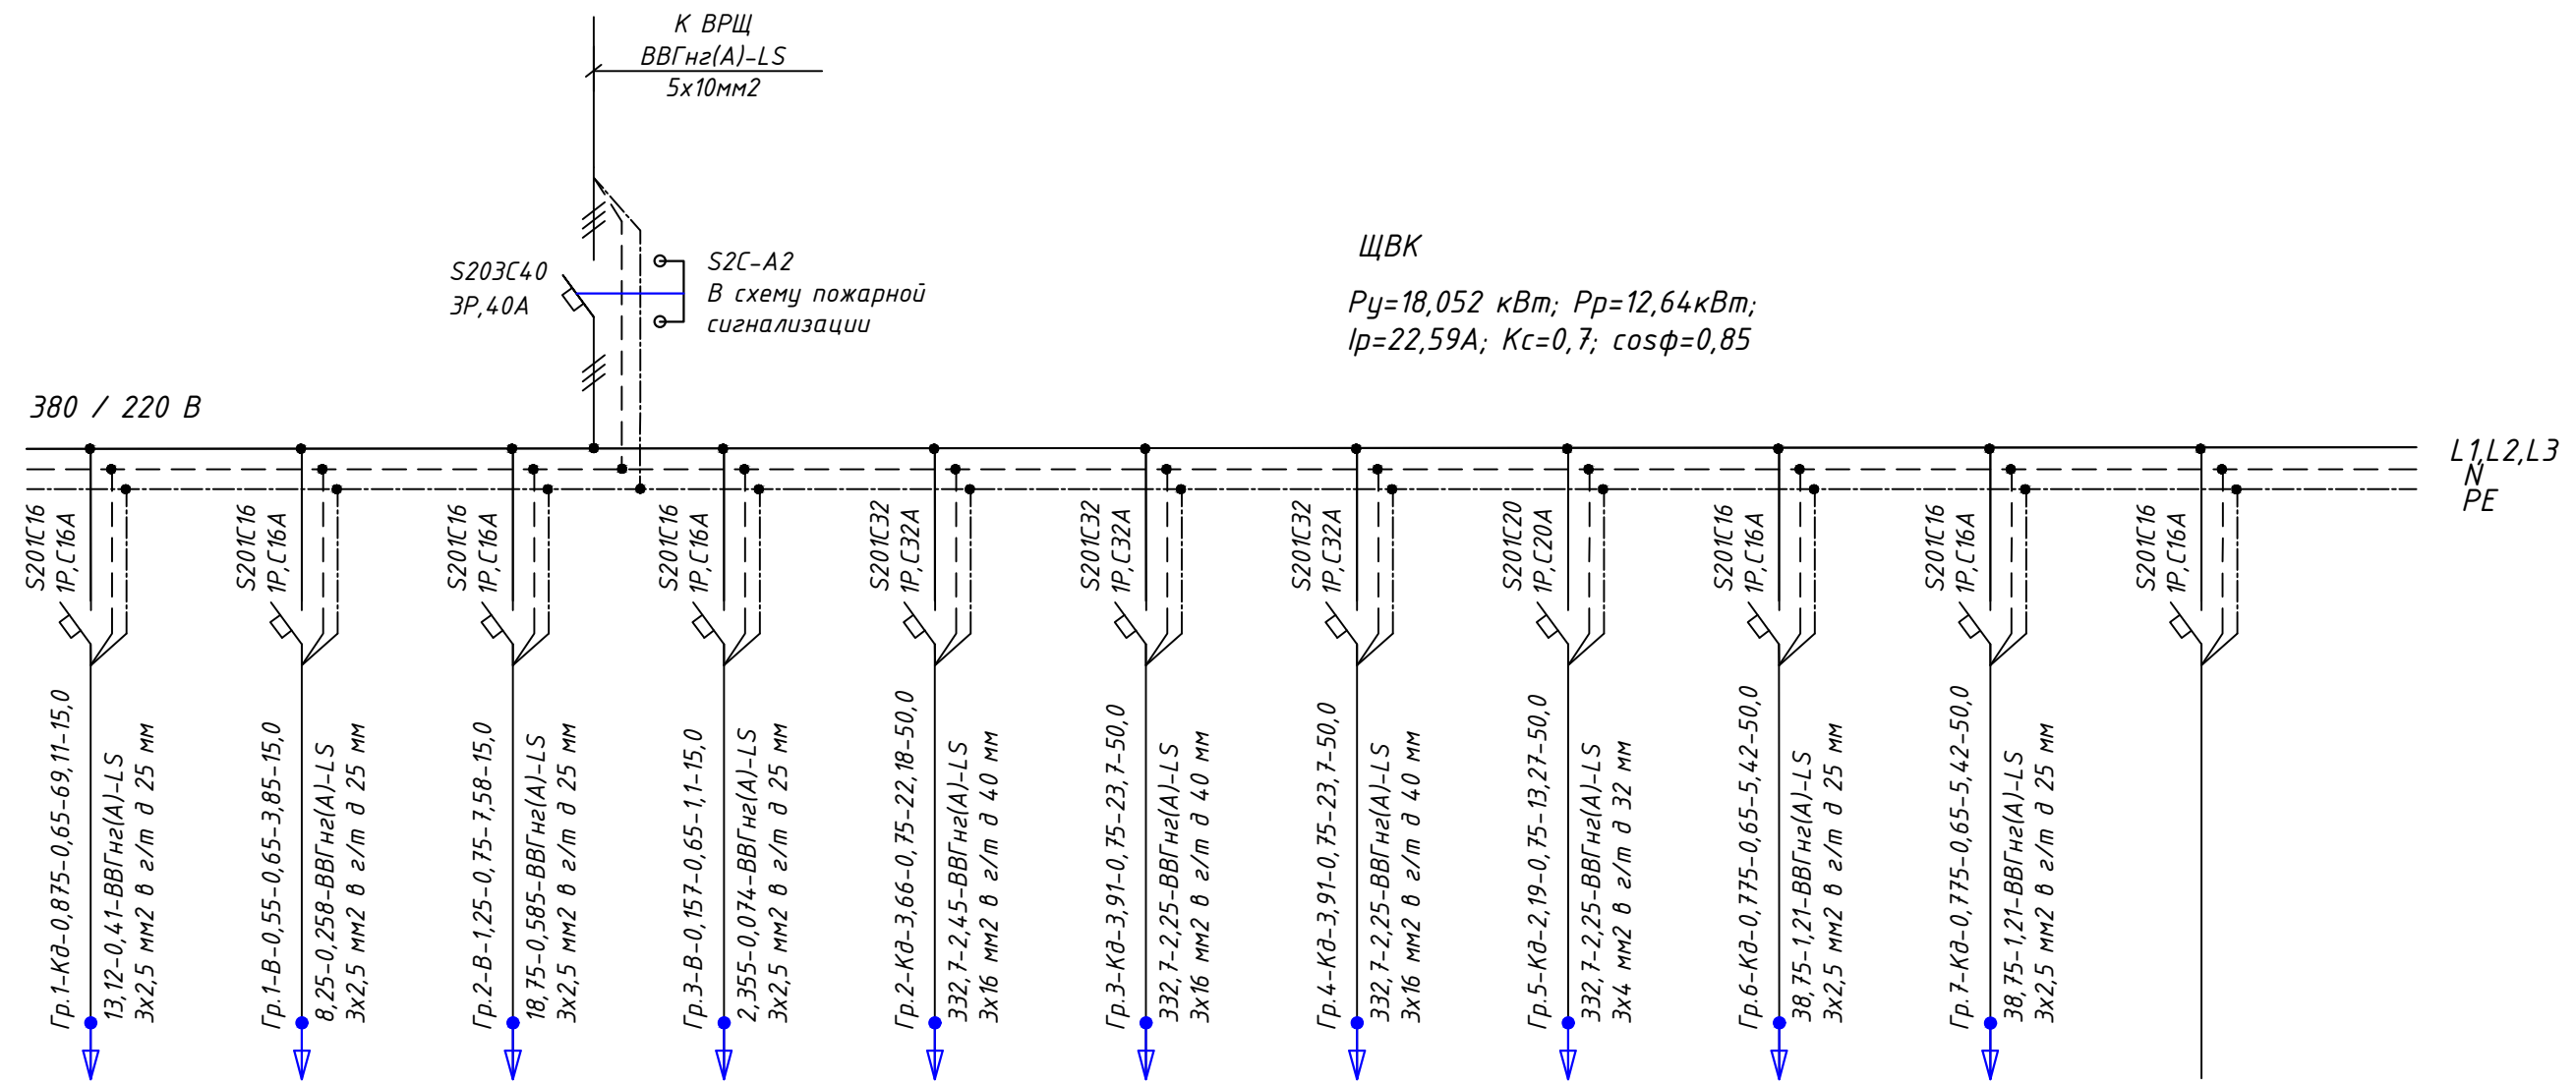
К ВРЩ
ВВГнг(А)-LS
5х10мм2

S203C40
3P,40A

S2C-A2
В схему пожарной сигнализации

ЩВК

Ру=18,052 кВт; Рр=12,64кВт;
Ip=22,59А; Кс=0,7; cosф=0,85

380 / 220 В

L1,L2,L3
N
PE

S201C16
1P,C16A

S201C16
1P,C16A

S201C16
1P,C16A

S201C16
1P,C16A

S201C32
1P,C32A

S201C32
1P,C32A

S201C32
1P,C32A

S201C20
1P,C20A

S201C16
1P,C16A

S201C16
1P,C16A

S201C16
1P,C16A

Гр.1-Кд-0,875-0,65-69,11-15,0
13,12-0,41-ВВГнг(А)-LS
3х2,5 мм2 в г/т д 25 мм

Гр.1-В-0,55-0,65-3,85-15,0
8,25-0,258-ВВГнг(А)-LS
3х2,5 мм2 в г/т д 25 мм

Гр.2-В-1,25-0,75-7,58-15,0
18,75-0,585-ВВГнг(А)-LS
3х2,5 мм2 в г/т д 25 мм

Гр.3-В-0,157-0,65-1,1-15,0
2,355-0,074-ВВГнг(А)-LS
3х2,5 мм2 в г/т д 25 мм

Гр.2-Кд-3,66-0,75-22,18-50,0
332,7-2,45-ВВГнг(А)-LS
3х16 мм2 в г/т д 40 мм

Гр.3-Кд-3,91-0,75-23,7-50,0
332,7-2,25-ВВГнг(А)-LS
3х16 мм2 в г/т д 40 мм

Гр.4-Кд-3,91-0,75-23,7-50,0
332,7-2,25-ВВГнг(А)-LS
3х16 мм2 в г/т д 40 мм

Гр.5-Кд-2,19-0,75-13,27-50,0
332,7-2,25-ВВГнг(А)-LS
3х4 мм2 в г/т д 32 мм

Гр.6-Кд-0,775-0,65-5,42-50,0
38,75-1,21-ВВГнг(А)-LS
3х2,5 мм2 в г/т д 25 мм

Гр.7-Кд-0,775-0,65-5,42-50,0
38,75-1,21-ВВГнг(А)-LS
3х2,5 мм2 в г/т д 25 мм